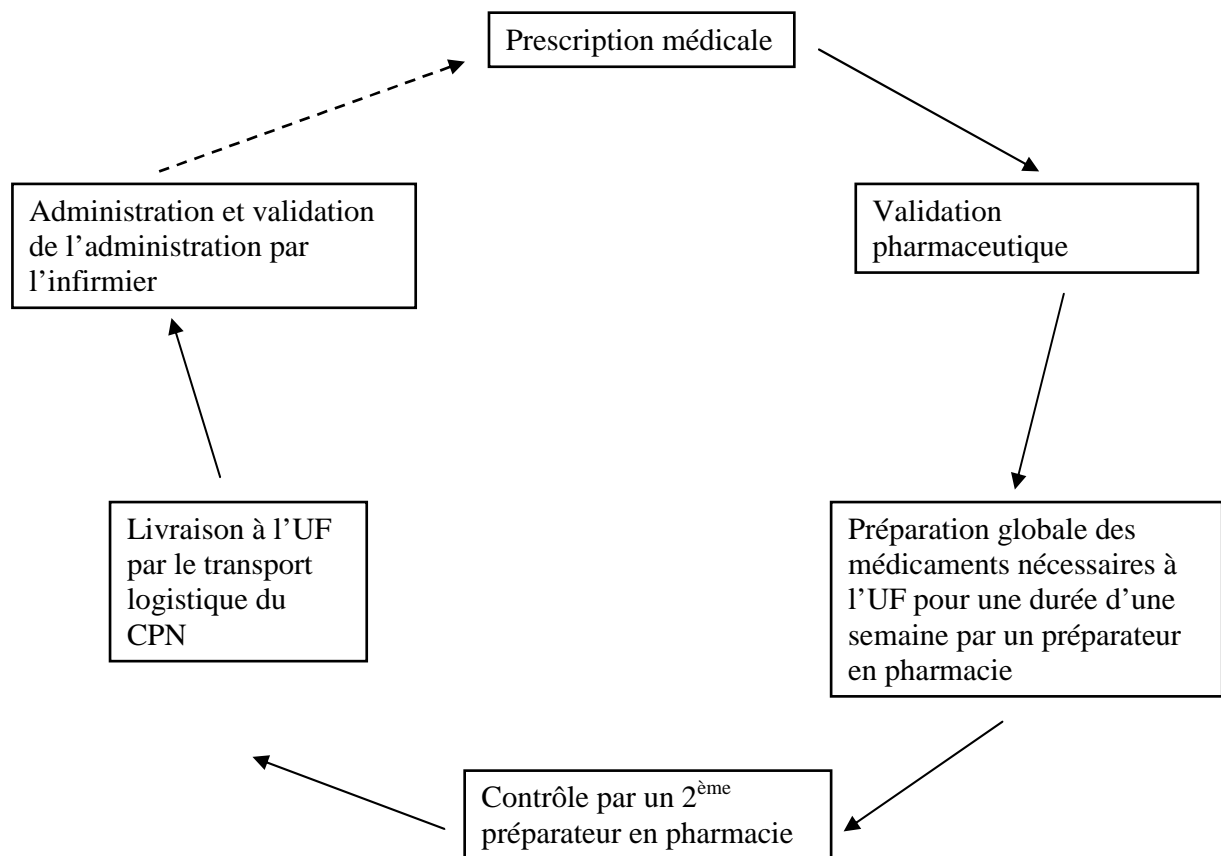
Prescription médicale

Validation pharmaceutique

Préparation globale des médicaments nécessaires à l'UF pour une durée d'une semaine par un préparateur en pharmacie

Contrôle par un 2$^{ème}$ préparateur en pharmacie

Livraison à l'UF par le transport logistique du CPN

Administration et validation de l'administration par l'infirmier